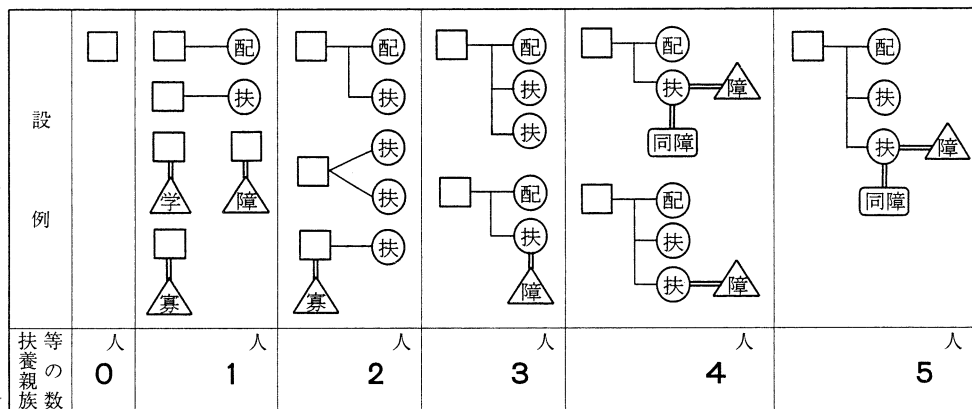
| 設例 | | 配<br>扶<br>学 障<br>寡 | 配<br>扶<br>扶<br>扶<br>寡 扶 | 配<br>扶<br>扶<br>配<br>扶<br>障 | 配<br>扶 障<br>同障<br>配<br>扶<br>扶 障 | 配<br>扶<br>扶 障<br>同障 |
|---|---|---|---|---|---|---|
| 扶養親族等の数 | 人<br>0 | 人<br>1 | 人<br>2 | 人<br>3 | 人<br>4 | 人<br>5 |